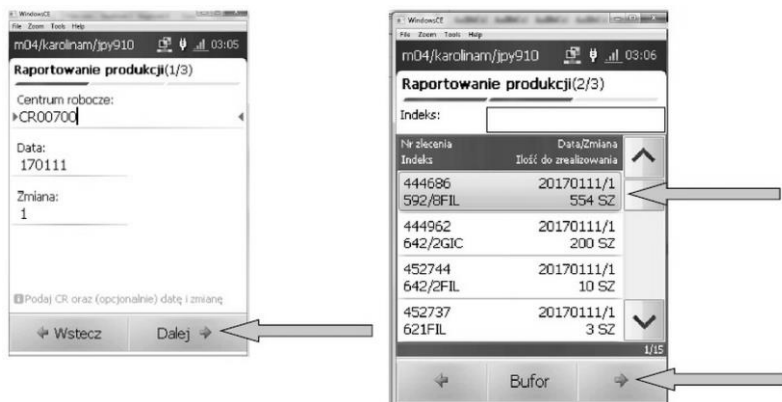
WindowsCE
File Zoom Tools Help
m04/karolinam/jpy910 03:05
Raportowanie produkcji(1/3)
Centrum robocze:
CR00700
Data:
170111
Zmiana:
1
Podaj CR oraz (opcjonalnie) datę i zmianę
Wstecz
Dalej

WindowsCE
File Zoom Tools Help
m04/karolinam/jpy910 03:06
Raportowanie produkcji(2/3)
Indeks:

| Nr zlecenia Indeks | Data/Zmiana Ilość do zrealizowania |
|---|---|
| 444686 592/8FIL | 20170111/1 554 SZ |
| 444962 642/2GIC | 20170111/1 200 SZ |
| 452744 642/2FIL | 20170111/1 10 SZ |
| 452737 621FIL | 20170111/1 3 SZ |

1/15
Bufor